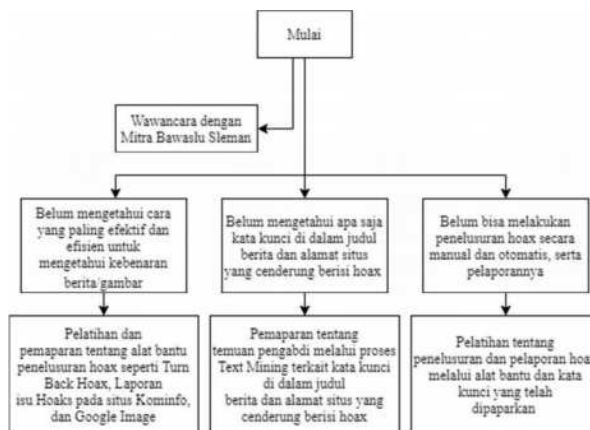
Mulai

Wawancara dengan Mitra Bawaslu Sleman

Belum mengetahui cara yang paling efektif dan efisien untuk mengetahui kebenaran berita/gambar

Belum mengetahui apa saja kata kunci di dalam judul berita dan alamat situs yang cenderung berisi hoax

Belum bisa melakukan penelusuran hoax secara manual dan otomatis, serta pelaporannya

Pelatihan dan pemaparan tentang alat bantu penelusuran hoax seperti Turn Back Hoax, Laporan isu Hoaks pada situs Kominfo, dan Google Image

Pemaparan tentang temuan pengabdi melalui proses Text Mining terkait kata kunci di dalam judul berita dan alamat situs yang cenderung berisi hoax

Pelatihan tentang penelusuran dan pelaporan hoax melalui alat bantu dan kata kunci yang telah dipaparkan